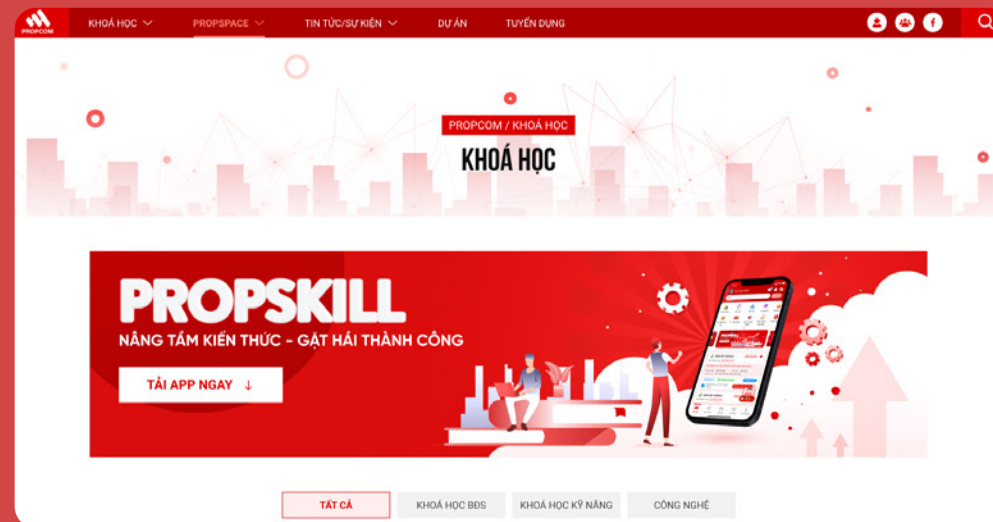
PROPCOM

KHOÁ HỌC PROPSPACE TIN TỨC/SỰ KIỆN DỰ ÁN TUYỂN DỤNG

PROPCOM / KHOÁ HỌC

KHOÁ HỌC

PROPSKILL

NÂNG TẦM KIẾN THỨC - GẶT HÁI THÀNH CÔNG

TẢI APP NGAY ↓

TẤT CẢ KHOÁ HỌC BĐS KHOÁ HỌC KỸ NĂNG CÔNG NGHỆ